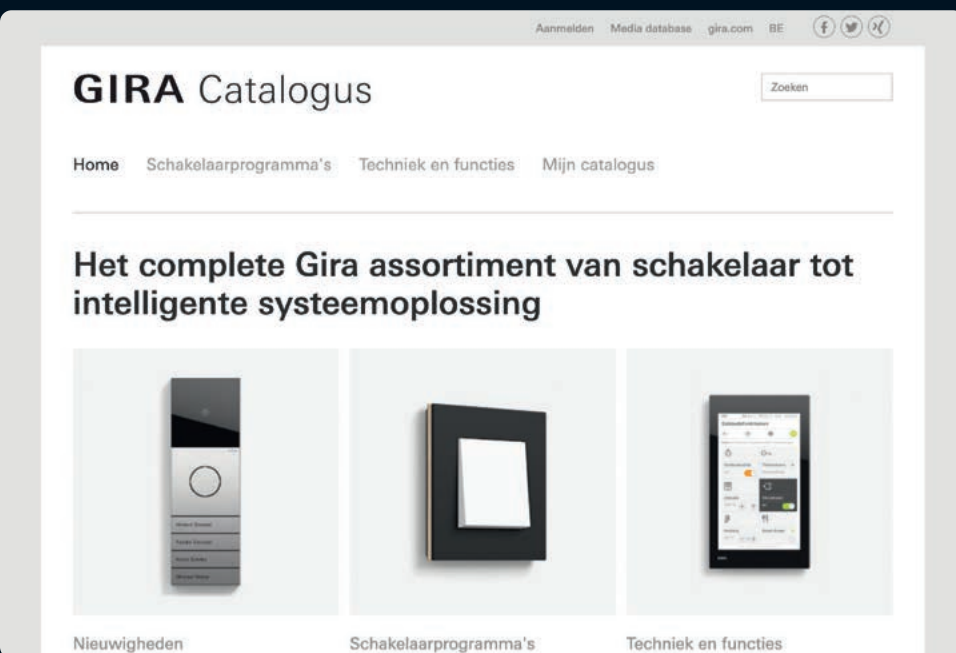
Aanmelden Media database gira.com BE

GIRA Catalogus

Zoeken

Home Schakelaarprogramma's Techniek en functies Mijn catalogus

Het complete Gira assortiment van schakelaar tot intelligente systeemoplossing

Nieuwigheden

Schakelaarprogramma's

Techniek en functies